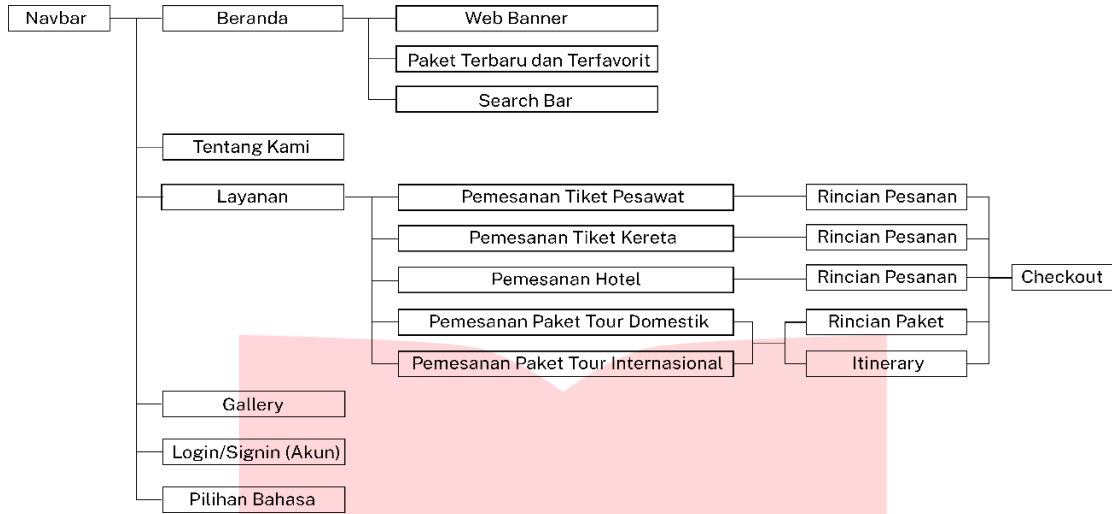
Navbar
Beranda
Web Banner
Paket Terbaru dan Terfavorit
Search Bar
Tentang Kami
Layanan
Pemesanan Tiket Pesawat
Rincian Pesanan
Pemesanan Tiket Kereta
Rincian Pesanan
Pemesanan Hotel
Rincian Pesanan
Checkout
Pemesanan Paket Tour Domestik
Rincian Paket
Pemesanan Paket Tour Internasional
Itinerary
Gallery
Login/Signin (Akun)
Pilihan Bahasa